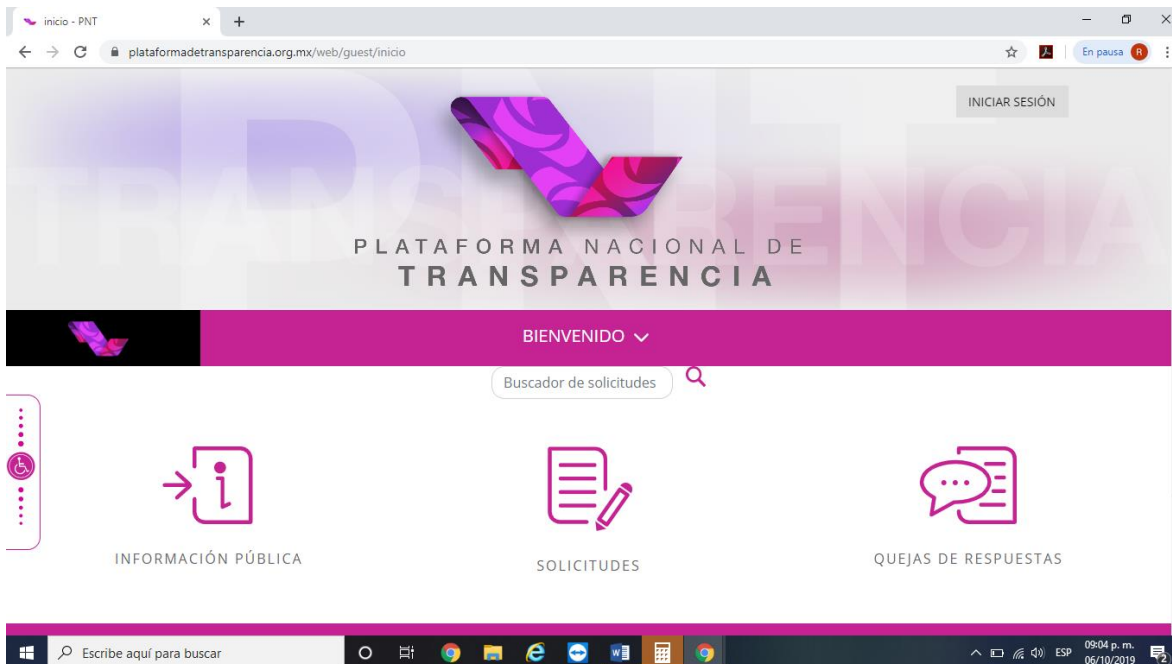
inicio - PNT
plataformadetransparencia.org.mx/web/guest/inicio
En pausa R

INICIAR SESIÓN

PLATAFORMA NACIONAL DE
TRANSPARENCIA

BIENVENIDO

Buscador de solicitudes

INFORMACIÓN PÚBLICA

SOLICITUDES

QUEJAS DE RESPUESTAS

Escribe aquí para buscar
ESP 09:04 p. m. 06/10/2019